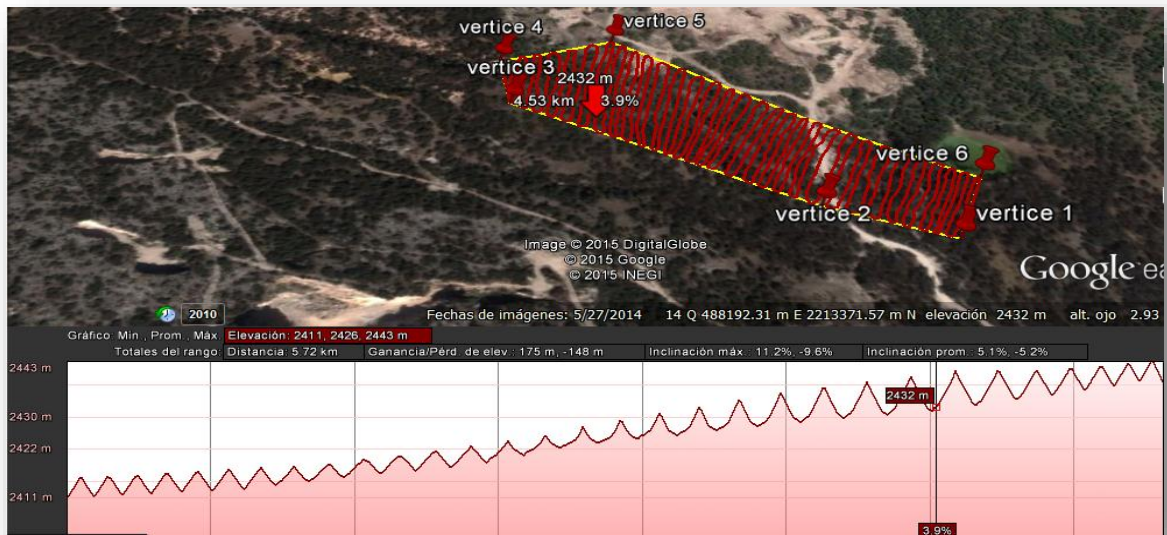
vertice 4
vertice 5
vertice 3
2432 m
4.53 km
3.9%
vertice 6
vertice 2
vertice 1
Image © 2015 DigitalGlobe
© 2015 Google
© 2015 INEGI
Google ea
2010
Fechas de imágenes: 5/27/2014   14 Q 488192.31 m E 2213371.57 m N  elevación 2432 m   alt. ojo 2.93

Gráfico Min., Prom., Máx: Elevación: 2411, 2426, 2443 m
Totales del rango: Distancia: 5.72 km   Ganancia/Pérd. de elev.: 175 m, -148 m   Inclinación máx.: 11.2%, -9.6%   Inclinación prom.: 5.1%, -5.2%

2443 m
2430 m
2422 m
2411 m
2432 m
3.9%